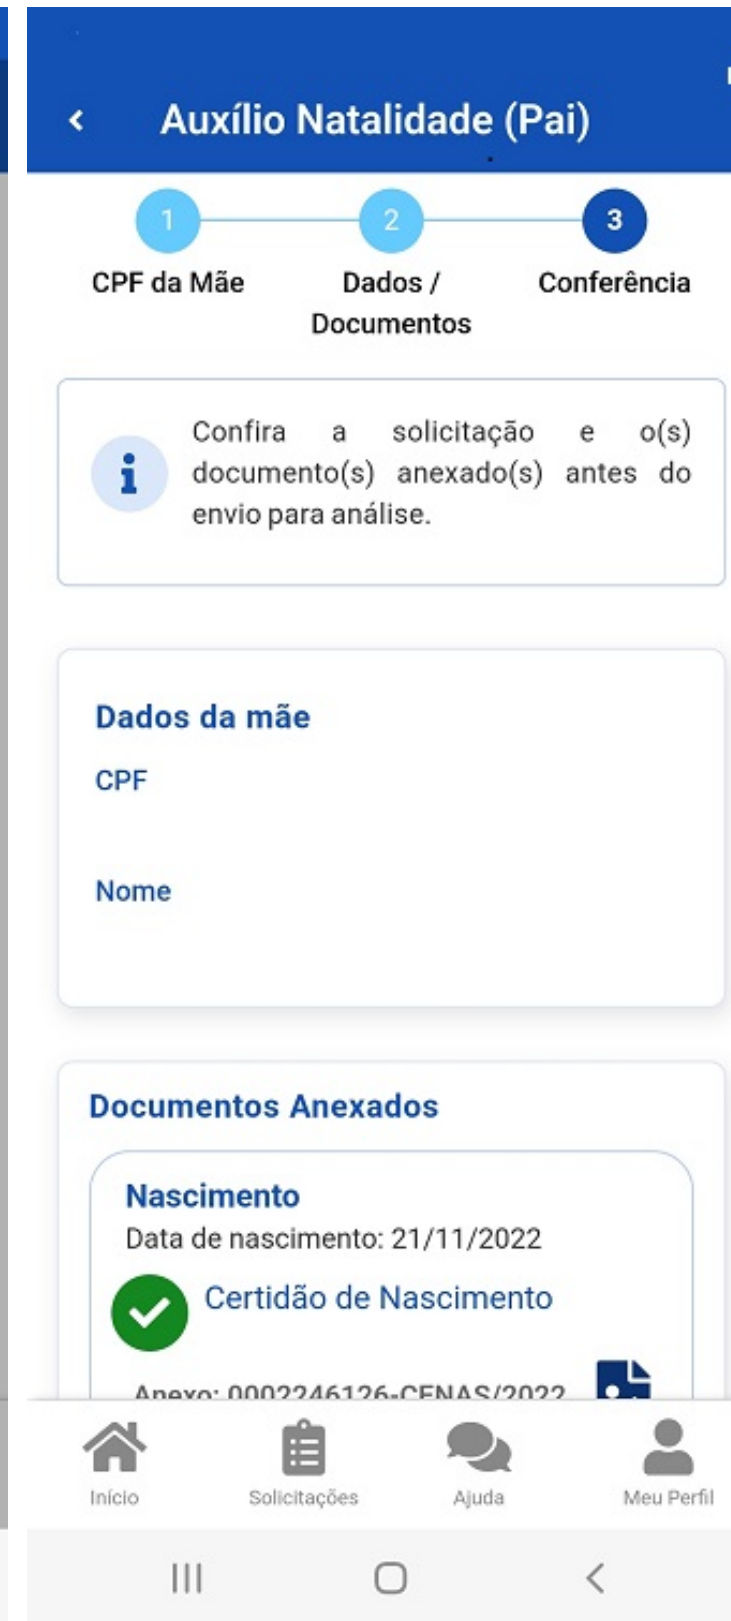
Auxílio Natalidade (Pai)

1 CPF da Mãe
2 Dados / Documentos
3 Conferência

Confira a solicitação e o(s) documento(s) anexado(s) antes do envio para análise.

Dados da mãe

CPF

Nome

Documentos Anexados

Nascimento

Data de nascimento: 21/11/2022

Certidão de Nascimento

Anexo: 0002246126-CENAS/2022

Início
Solicitações
Ajuda
Meu Perfil